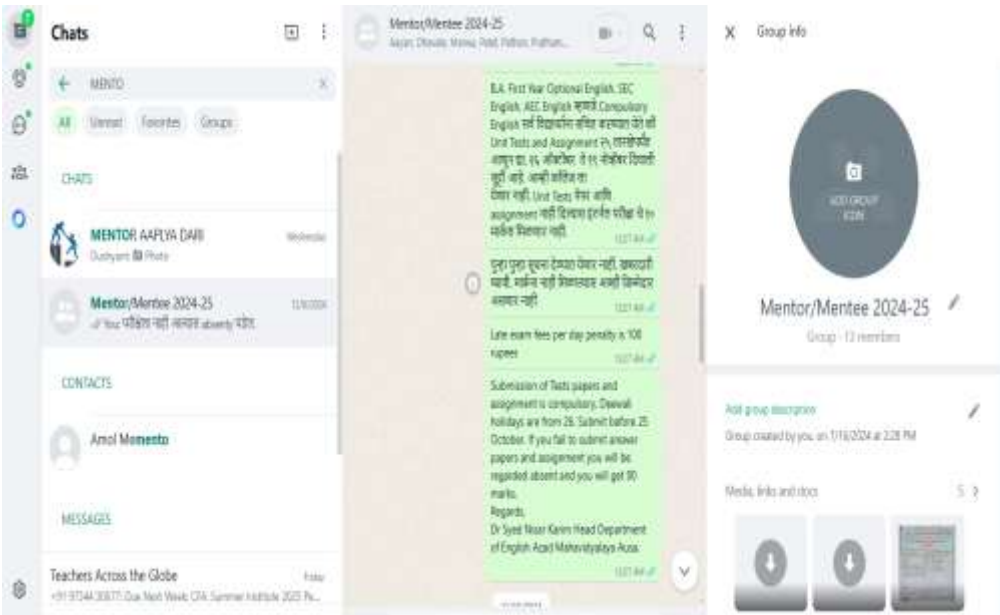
Chats

MENTO

All Unread Favorites Groups

CHATS

MENTOR AAPLYA DARI
Dushyant: Photo
Wednesday

Mentor/Mentee 2024-25
You: परीक्षेला नाही बसल्यास absent धरले.
11/6/2024

CONTACTS

Amol Momento

MESSAGES

Teachers Across the Globe
Friday
+91 97344 30677: Due Next Week: CFA Summer Institute 2025 Re...

Mentor/Mentee 2024-25
Aaiyan, Dhavale, Mane, Patel, Pathan, Prathan...

B.A. First Year Optional English, SEC English, AEC English म्हणजे Compulsory English सर्व विद्यार्थ्यांना कळविण्यात येते की Unit Tests and Assignment २५ ऑक्टोबर पर्यंत आपुर द्या. २६ ऑक्टोबर ते ११ नोव्हेंबर दिवाळी सुट्टी आहे. अभी कॉलेज ना
देवा नाही. Unit Tests पेपर आणि assignment नाही दिल्यास इंटर्नल परीक्षा चे ० मार्क्स मिळणार नाही.
11:27 AM

पुन्हा पुन्हा सूचना देण्यात येणार नाही. कळवले नाही, माहित नाही मिळालेच असा कोणतेही अवधार नाही
11:27 AM

Late exam fees per day penalty is 100 rupees
11:27 AM

Submission of Tests papers and assignment is compulsory. Deewali holidays are from 26. Submit before 25 October. If you fail to submit answer papers and assignment you will be regarded absent and you will get 00 marks.
Regards,
Dr Syed Nisar Karim Head Department of English Azad Mahavidyalaya Ausa.
11:27 AM

Group info

ADD GROUP ICON

Mentor/Mentee 2024-25
Group · 13 members

Add group description
Group created by you, on 7/16/2024 at 2:28 PM

Media, links and docs
5